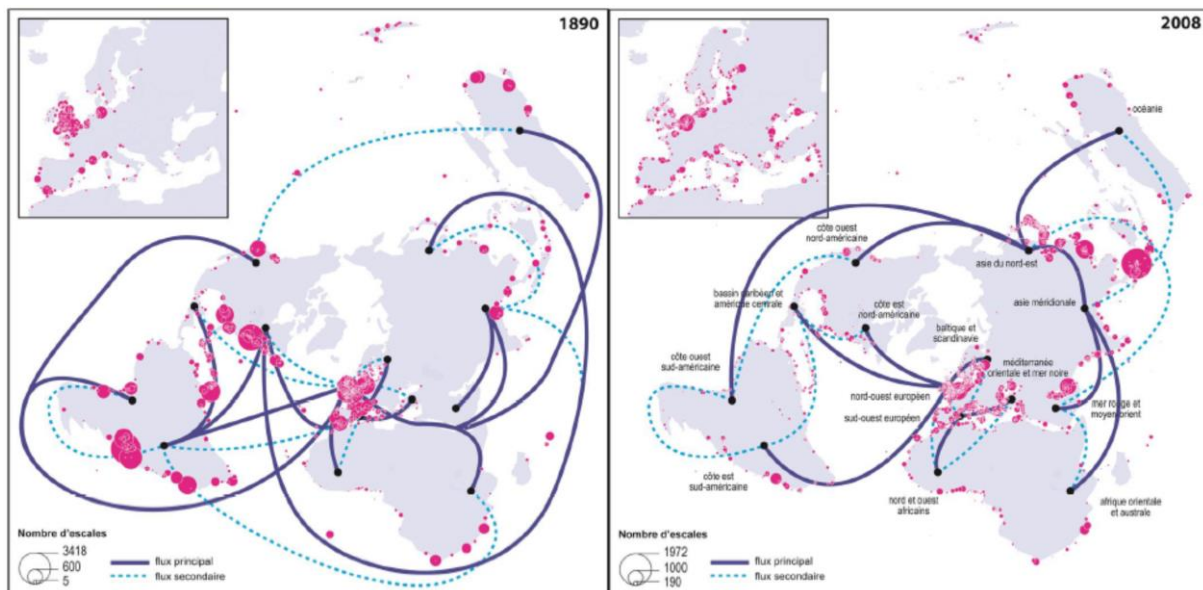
1890

Nombre d'escales
3418
600
5
flux principal
flux secondaire

2008

océanie
côte ouest nord-américaine
asie du nord-est
bassin caribéen et amérique centrale
côte est nord-américaine
asie méridionale
baltique et scandinavie
côte ouest sud-américaine
méditerranée orientale et mer noire
nord-ouest européen
mer rouge et moyen orient
sud-ouest européen
côte est sud-américaine
nord et ouest africains
afrique orientale et australe

Nombre d'escales
1972
1000
190
flux principal
flux secondaire